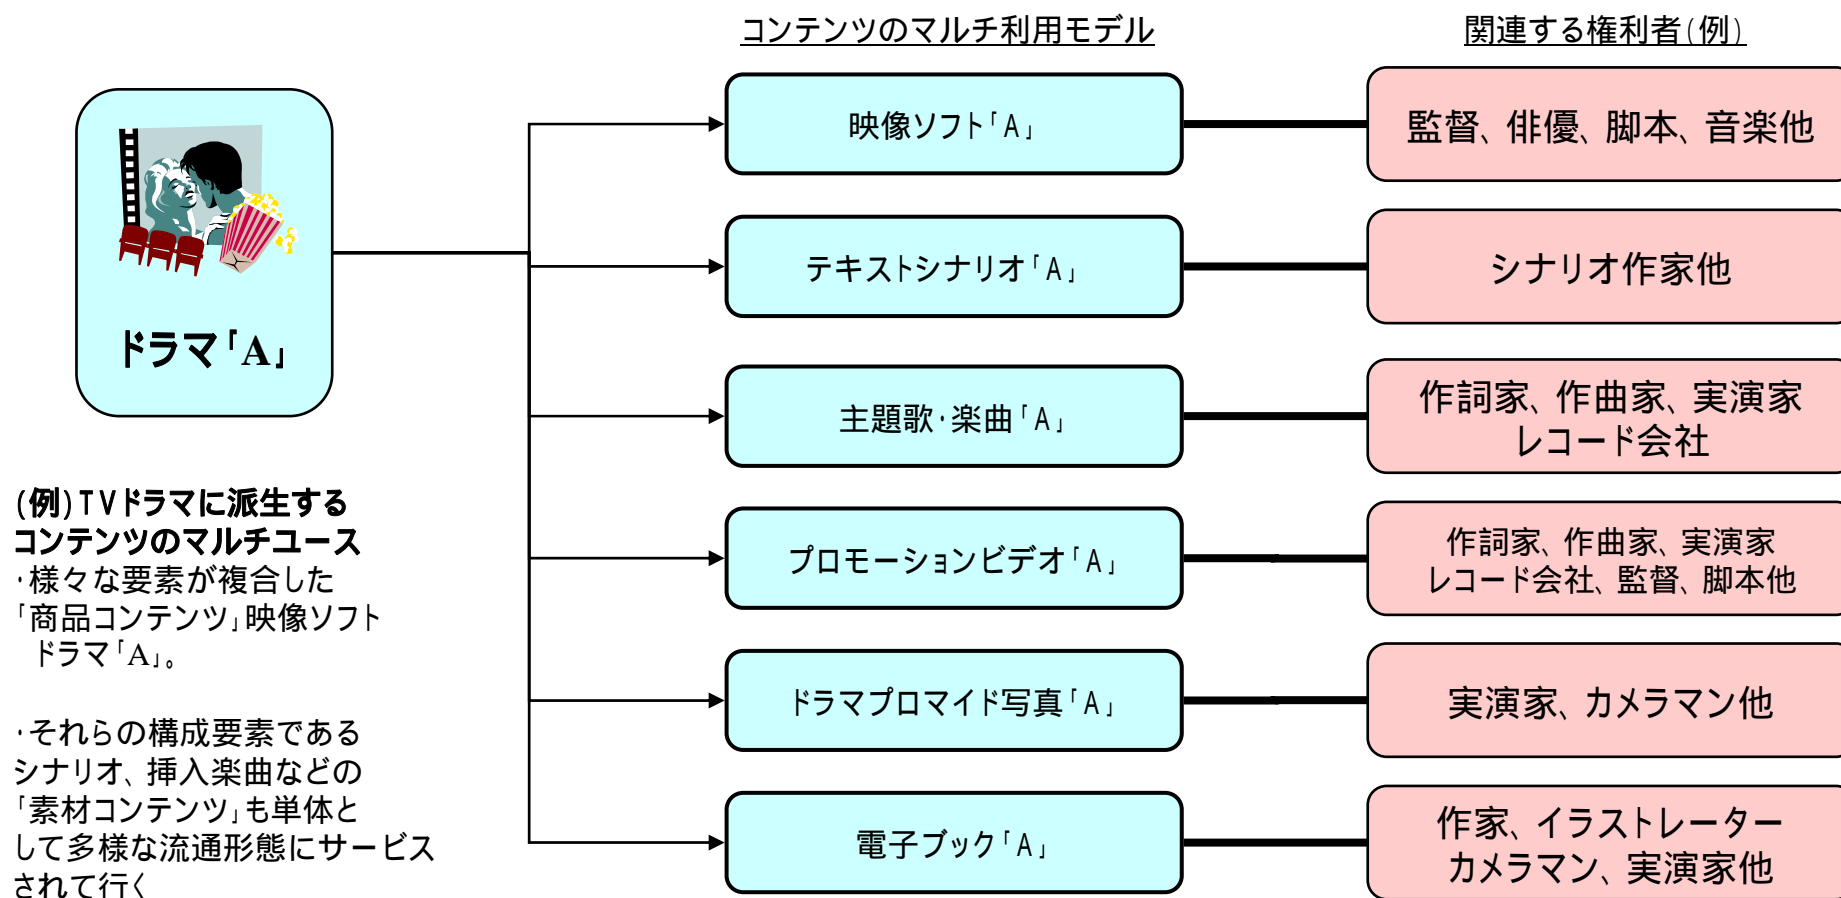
コンテンツのマルチ利用モデル

関連する権利者(例)

ドラマ「A」

映像ソフト「A」

監督、俳優、脚本、音楽他

テキストシナリオ「A」

シナリオ作家他

主題歌・楽曲「A」

作詞家、作曲家、実演家
レコード会社

プロモーションビデオ「A」

作詞家、作曲家、実演家
レコード会社、監督、脚本他

ドラマプロマイド写真「A」

実演家、カメラマン他

電子ブック「A」

作家、イラストレーター
カメラマン、実演家他

(例)TVドラマに派生する
コンテンツのマルチユース
・様々な要素が複合した
「商品コンテンツ」映像ソフト
ドラマ「A」。

・それらの構成要素である
シナリオ、挿入楽曲などの
「素材コンテンツ」も単体と
して多様な流通形態にサービス
されて行く